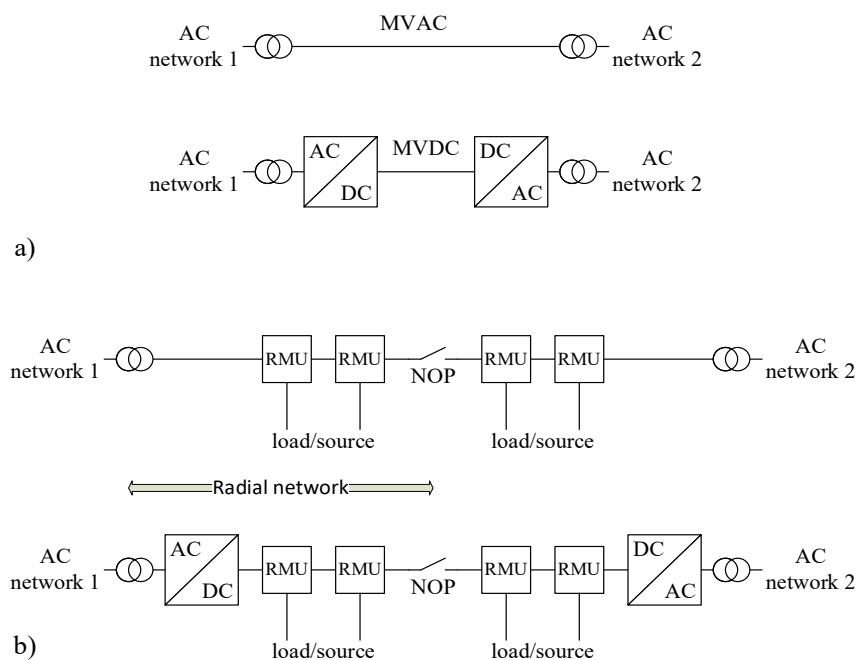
AC network 1

MVAC

AC network 2

AC network 1

AC DC

MVDC

DC AC

AC network 2

a)

AC network 1

RMU RMU

NOP

RMU RMU

AC network 2

load/source

load/source

Radial network

AC network 1

AC DC

RMU RMU

NOP

RMU RMU

DC AC

AC network 2

b)

load/source

load/source